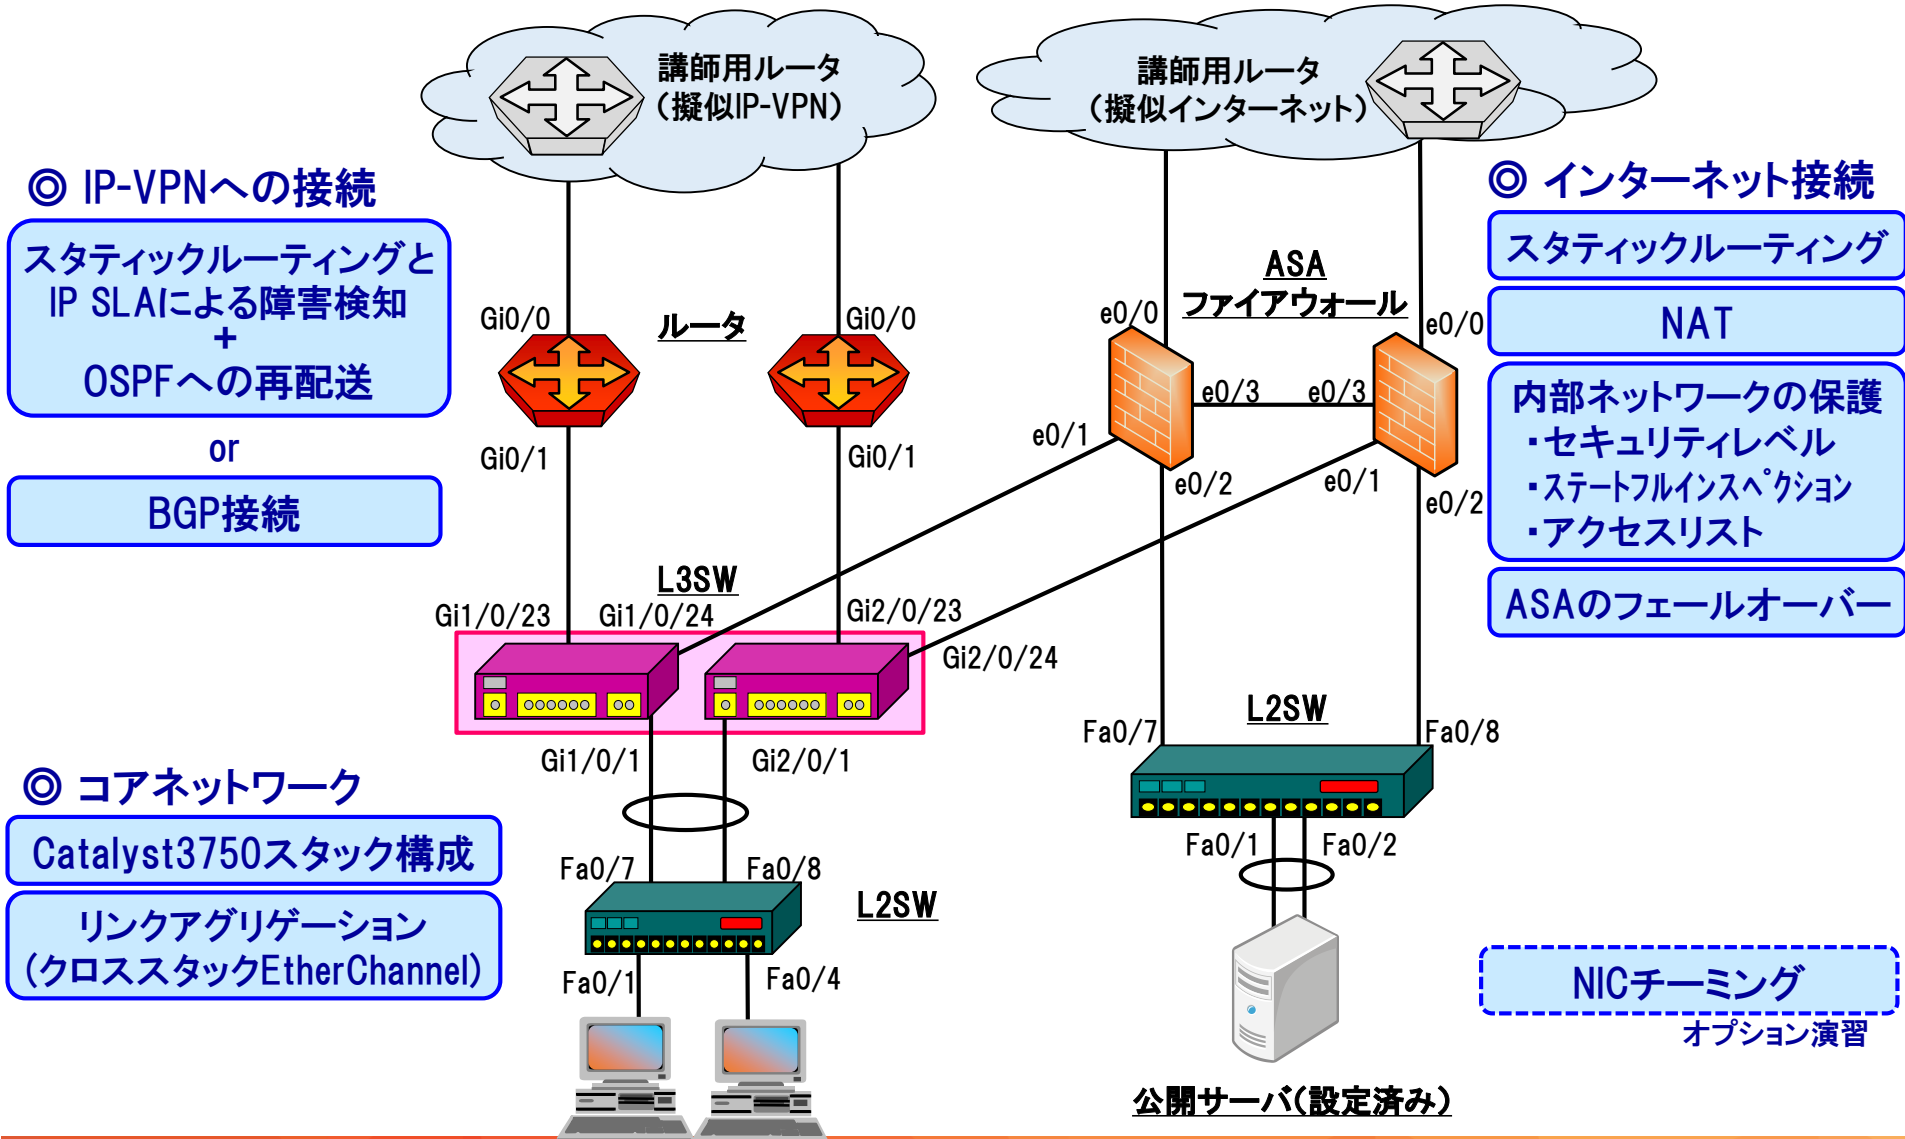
講師用ルータ
（擬似IP-VPN）

講師用ルータ
（擬似インターネット）

◎ IP-VPNへの接続

スタティックルーティングと
IP SLAによる障害検知
+
OSPFへの再配送

or

BGP接続

◎ インターネット接続

スタティックルーティング

NAT

内部ネットワークの保護
・セキュリティレベル
・ステートフルインスペクション
・アクセスリスト

ASAのフェールオーバー

ASA
ファイアウォール

ルータ

Gi0/0
Gi0/1
Gi0/0
Gi0/1

e0/0
e0/3
e0/3
e0/0
e0/1
e0/2
e0/1
e0/2

L3SW

Gi1/0/23
Gi1/0/24
Gi2/0/23
Gi2/0/24
Gi1/0/1
Gi2/0/1

L2SW

Fa0/7
Fa0/8
Fa0/1
Fa0/2

◎ コアネットワーク

Catalyst3750スタック構成

リンクアグリゲーション
（クロススタックEtherChannel）

Fa0/7
Fa0/8

L2SW

Fa0/1
Fa0/4

NICチーミング
オプション演習

公開サーバ（設定済み）